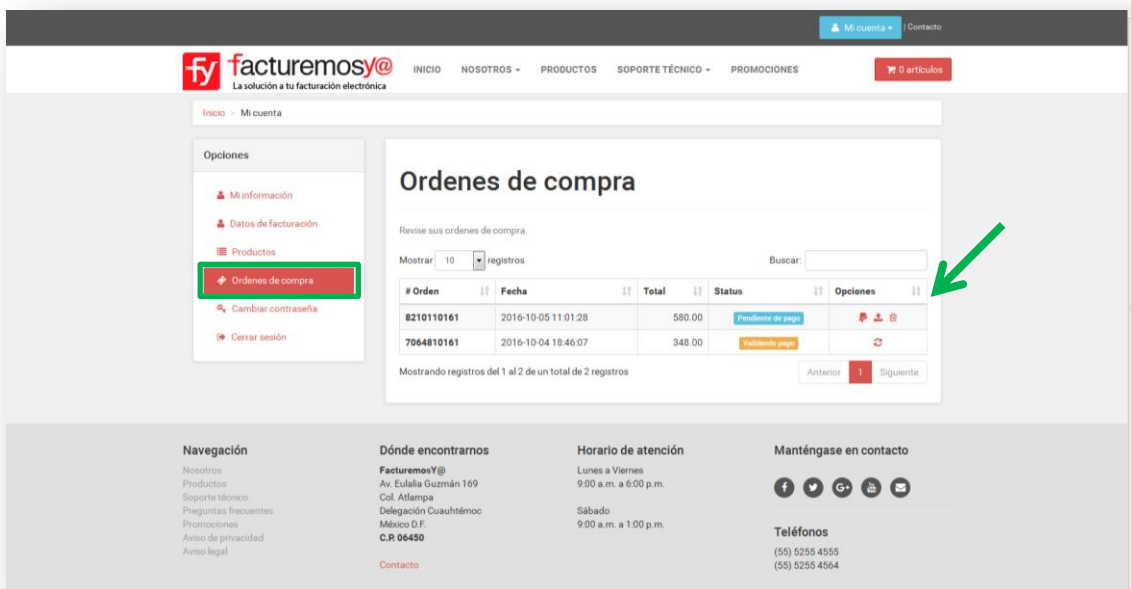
Mi cuenta | Contacto

fy facturemosy@
La solución a tu facturación electrónica

INICIO NOSOTROS PRODUCTOS SOPORTE TÉCNICO PROMOCIONES

0 artículos

Inicio > Mi cuenta

Opciones

Mi información
Datos de facturación
Productos
Ordenes de compra
Cambiar contraseña
Cerrar sesión

Ordenes de compra

Revise sus ordenes de compra.

Mostrar 10 registros

Buscar:

| # Orden | Fecha | Total | Status | Opciones |
|---|---|---|---|---|
| 8210110161 | 2016-10-05 11:01:28 | 580.00 | Pendiente de pago | |
| 7064810161 | 2016-10-04 18:46:07 | 348.00 | Validando pago | |

Mostrando registros del 1 al 2 de un total de 2 registros

Anterior 1 Siguiente

Navegación
Nosotros
Productos
Soporte técnico
Preguntas frecuentes
Promociones
Aviso de privacidad
Aviso legal

Dónde encontrarnos
FacturemosY@
Av. Eulalia Guzmán 169
Col. Atlampa
Delegación Cuauhtémoc
México D.F.
C.P. 06450

Contacto

Horario de atención
Lunes a Viernes
9:00 a.m. a 6:00 p.m.

Sábado
9:00 a.m. a 1:00 p.m.

Manténgase en contacto

Teléfonos
(55) 5255 4555
(55) 5255 4564